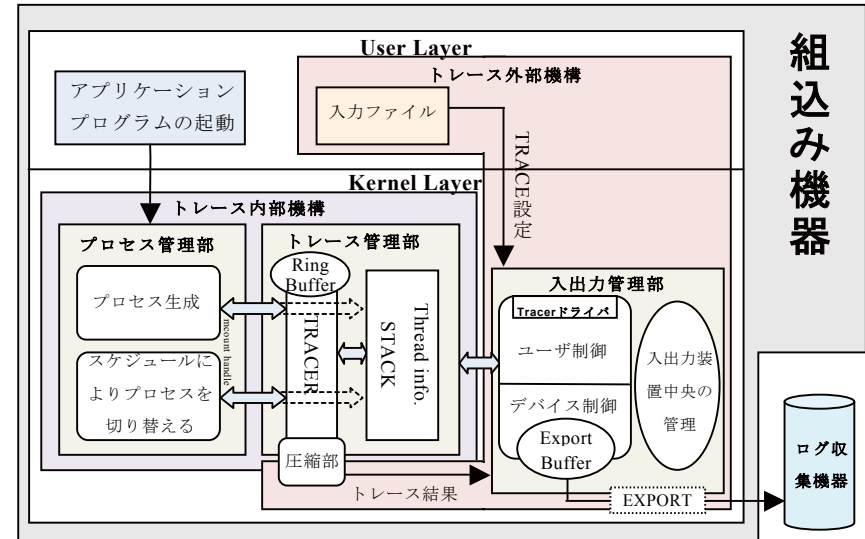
組込み機器

User Layer

トレース外部機構

入力ファイル

アプリケーションプログラムの起動

TRACE設定

Kernel Layer

トレース内部機構

プロセス管理部

トレース管理部

Ring Buffer

プロセス生成

mcount handle

スケジュールによりプロセスを切り替える

TRACER

Thread info. STACK

入出力管理部

Tracerドライバ

ユーザ制御

デバイス制御

入出力装置中央の管理

Export Buffer

圧縮部

トレース結果

EXPORT

ログ収集機器